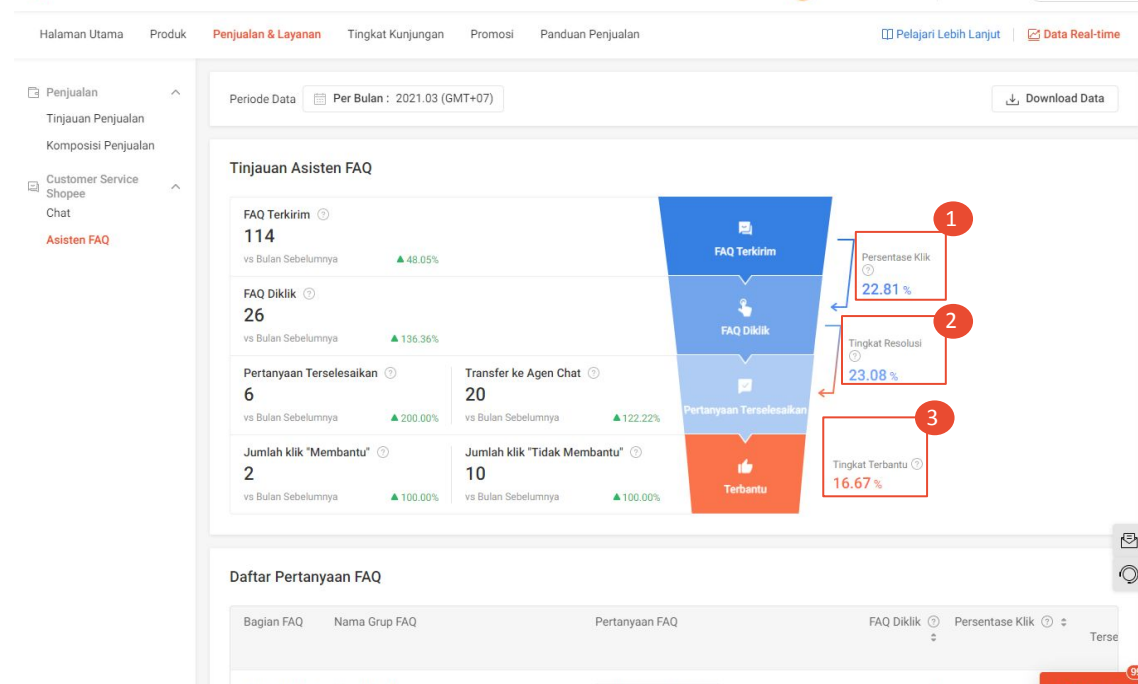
Halaman Utama Produk Penjualan & Layanan Tingkat Kunjungan Promosi Panduan Penjualan

Pelajari Lebih Lanjut | Data Real-time

Penjualan
Tinjauan Penjualan
Komposisi Penjualan
Customer Service Shopee
Chat
Asisten FAQ

Periode Data Per Bulan : 2021.03 (GMT+07)

Download Data

Tinjauan Asisten FAQ

FAQ Terkirim
114
vs Bulan Sebelumnya ▲48.05%

FAQ Diklik
26
vs Bulan Sebelumnya ▲136.36%

Pertanyaan Terselesaikan
6
vs Bulan Sebelumnya ▲200.00%

Transfer ke Agen Chat
20
vs Bulan Sebelumnya ▲122.22%

Jumlah klik "Membantu"
2
vs Bulan Sebelumnya ▲100.00%

Jumlah klik "Tidak Membantu"
10
vs Bulan Sebelumnya ▲100.00%

FAQ Terkirim
FAQ Diklik
Pertanyaan Terselesaikan
Terbantu

1
Persentase Klik
22.81 %

2
Tingkat Resolusi
23.08 %

3
Tingkat Terbantu
16.67 %

Daftar Pertanyaan FAQ

| Bagian FAQ | Nama Grup FAQ | Pertanyaan FAQ | FAQ Diklik | Persentase Klik | Terse |
|---|---|---|---|---|---|